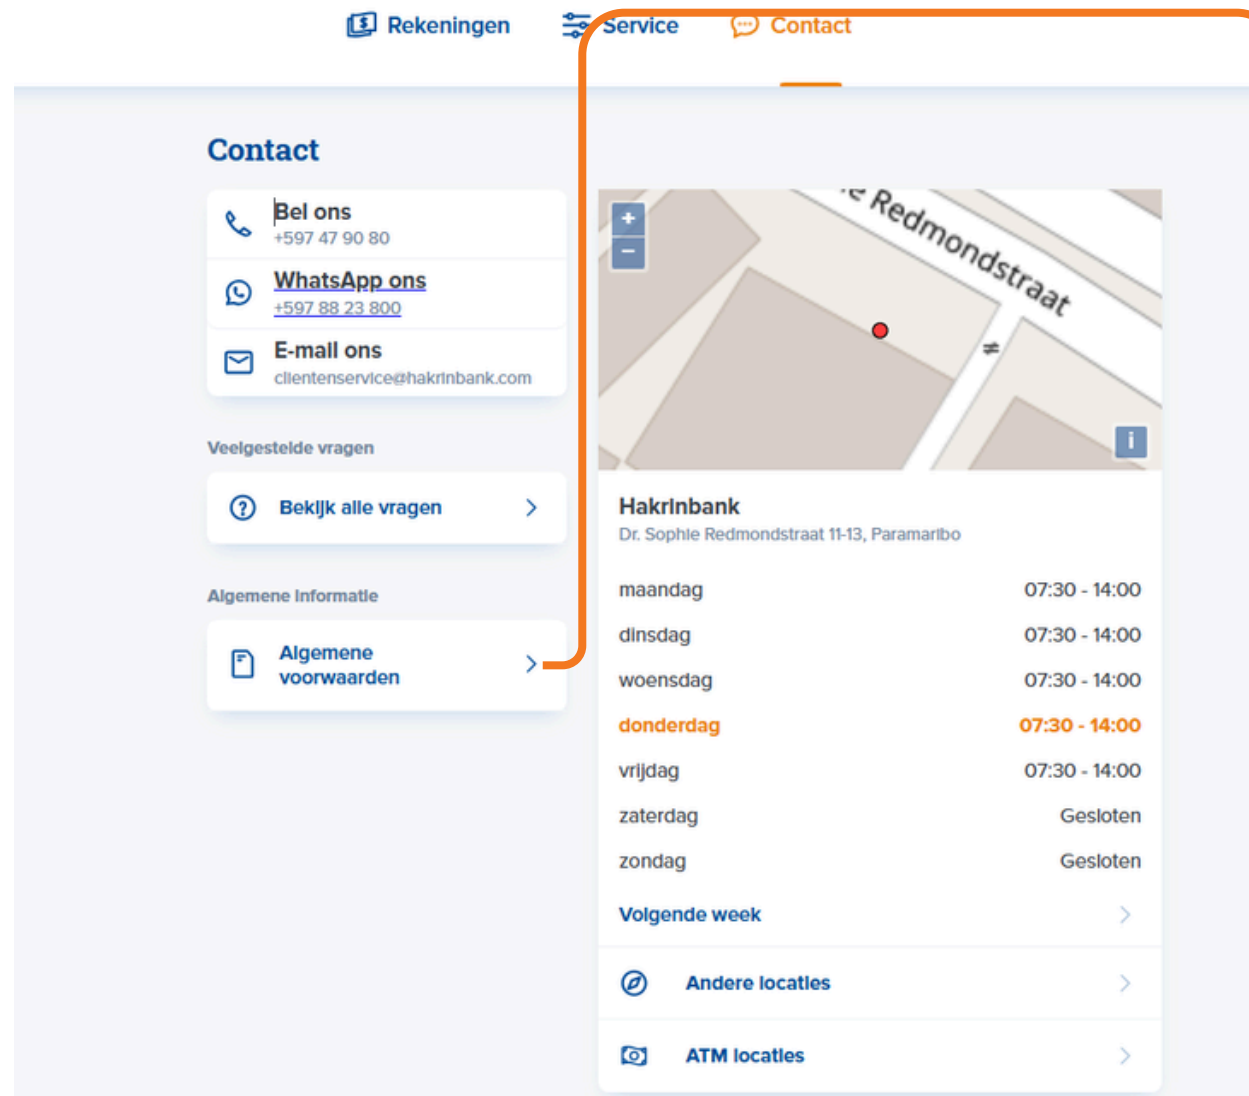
Rekeningen Service Contact

Contact

Bel ons
+597 47 90 80

WhatsApp ons
+597 88 23 800

E-mail ons
clientenservice@hakrinbank.com

Veelgestelde vragen

Bekijk alle vragen

Algemene informatie

Algemene voorwaarden

+
−
Redmondstraat
i

Hakrinbank
Dr. Sophie Redmondstraat 11-13, Paramaribo

| | |
|---|---|
| maandag | 07:30 - 14:00 |
| dinsdag | 07:30 - 14:00 |
| woensdag | 07:30 - 14:00 |
| donderdag | 07:30 - 14:00 |
| vrijdag | 07:30 - 14:00 |
| zaterdag | Gesloten |
| zondag | Gesloten |

Volgende week

Andere locaties

ATM locaties